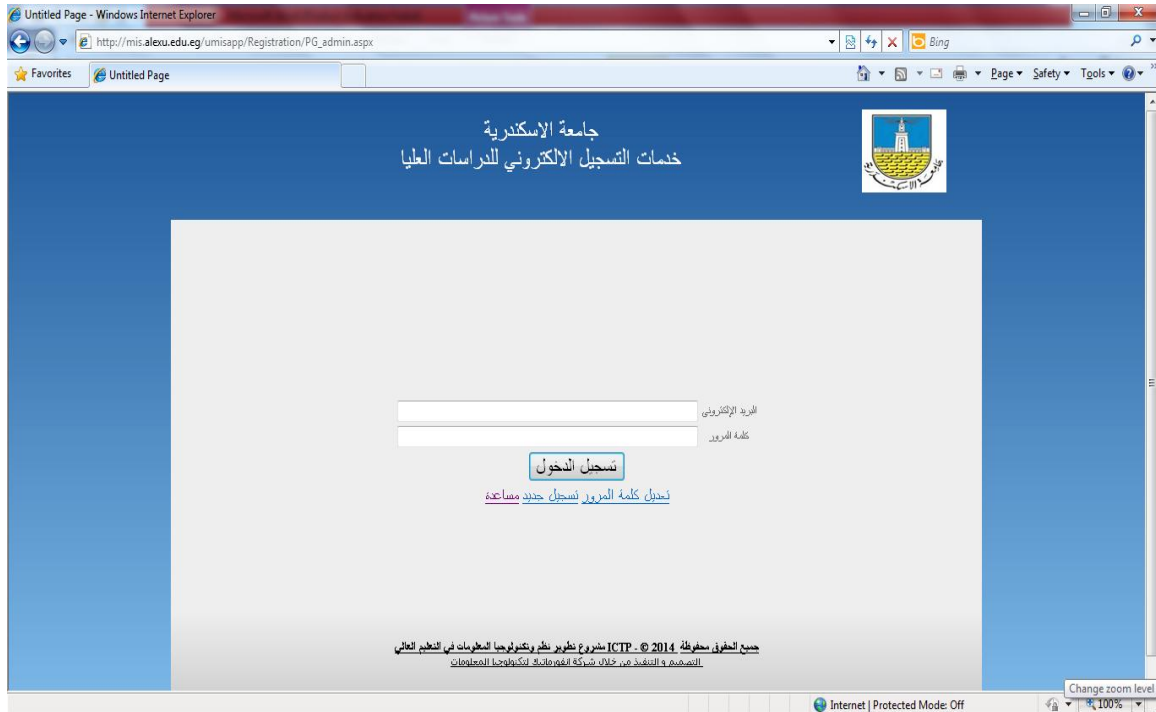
Untitled Page - Windows Internet Explorer

http://mis.alexu.edu.eg/umisapp/Registration/PG_admin.aspx

Bing

Favorites

Untitled Page

Page ▾ Safety ▾ Tools ▾

جامعة الاسكندرية
خدمات التسجيل الالكتروني للدراسات العليا

البريد الإلكتروني
كلمة المرور

تسجيل الدخول

تعديل كلمة المرور تسجيل جديد مساعدة

جميع الحقوق محفوظة 2014 © - ICTP مشروع تطوير نظم وتكنولوجيا المعلومات في التعليم العالي
التصميم و التنفيذ من خلال شركة انفورماتيك لتكنولوجيا المعلومات

Internet | Protected Mode: Off

Change zoom level

100%